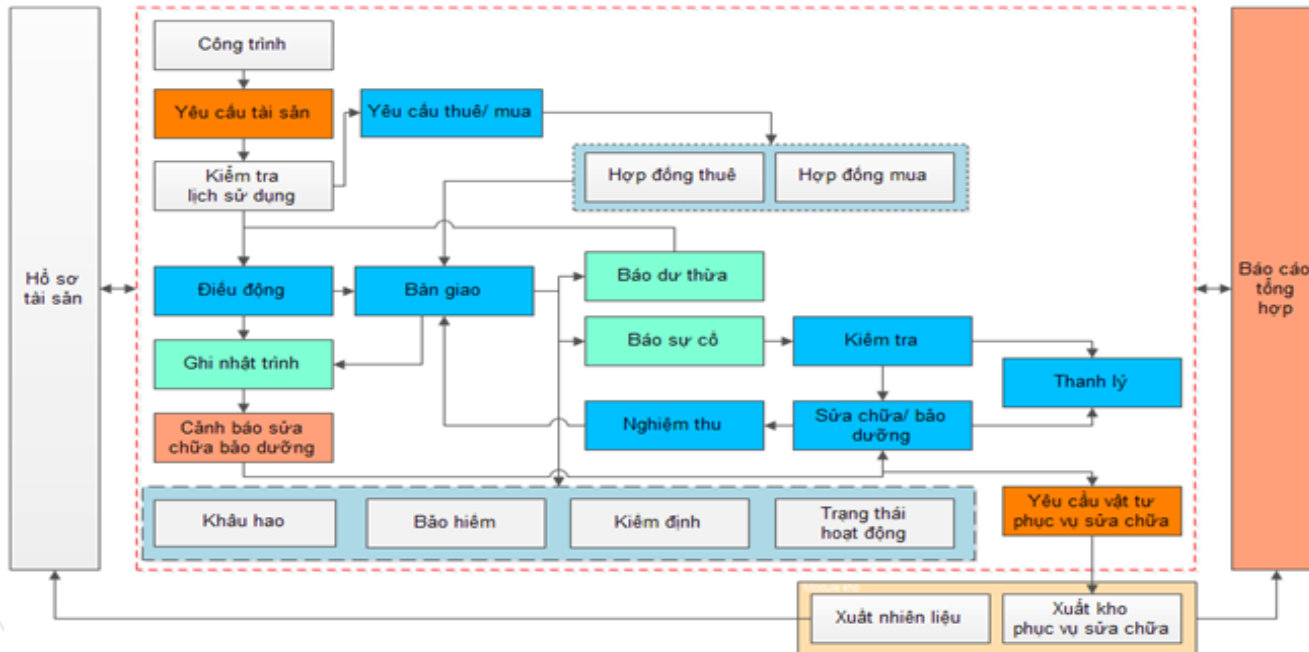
Hồ sơ tài sản

Công trình

Yêu cầu tài sản

Yêu cầu thuê/ mua

Kiểm tra lịch sử dụng

Hợp đồng thuê

Hợp đồng mua

Điều động

Bàn giao

Báo dư thừa

Báo sự cố

Kiểm tra

Ghi nhật trình

Thanh lý

Cảnh báo sửa chữa bảo dưỡng

Nghiệm thu

Sửa chữa/ bảo dưỡng

Khấu hao

Bảo hiểm

Kiểm định

Trạng thái hoạt động

Yêu cầu vật tư phục vụ sửa chữa

Báo cáo tổng hợp

Xuất nhiên liệu

Xuất kho phục vụ sửa chữa